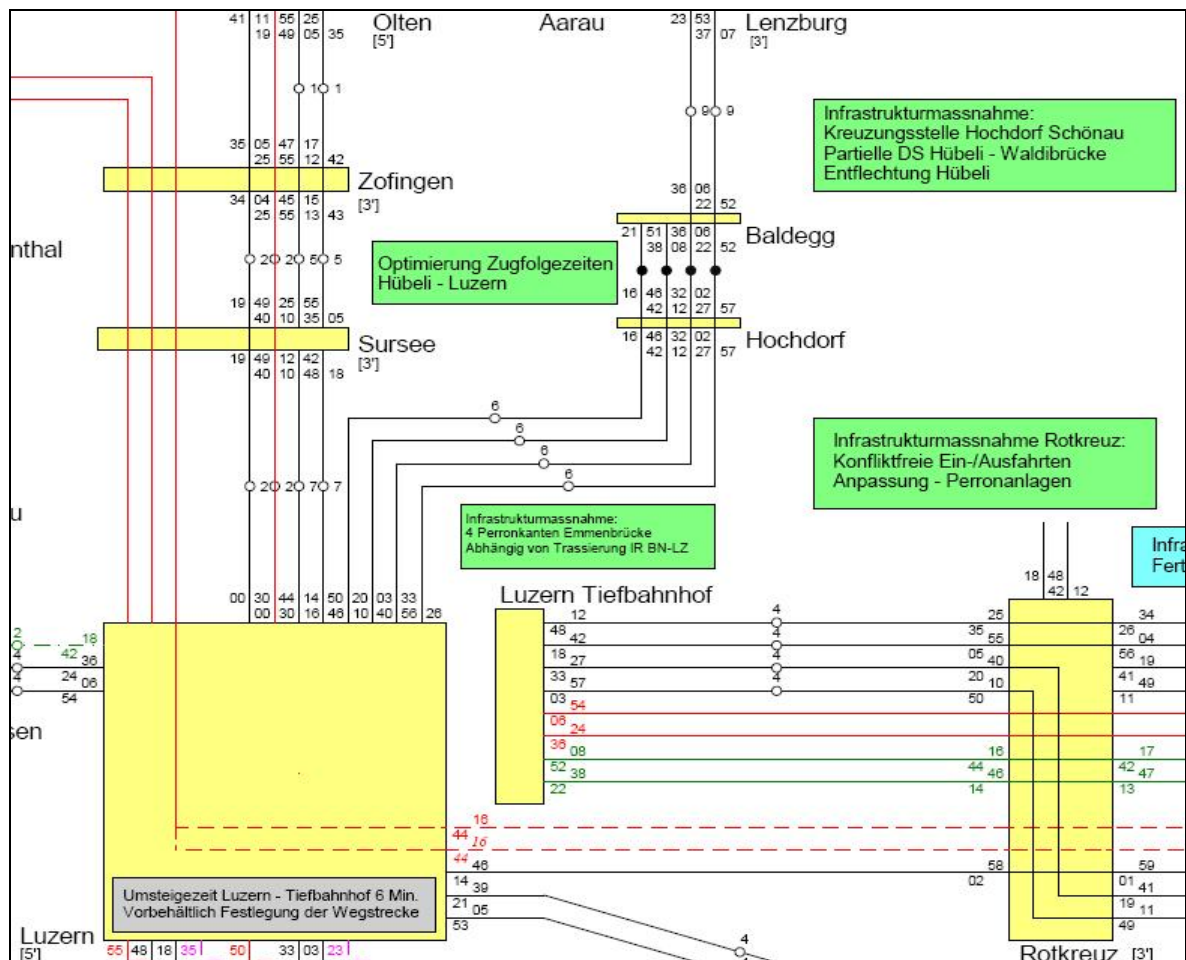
41 11 56 26
19 49 05 35
Olten
[5']
Aarau
23 53
37 07
Lenzburg
[3']

10 1
9 9

Infrastrukturmassnahme:
Kreuzungsstelle Hochdorf Schönau
Partielle DS Hübeli - Waldibrücke
Entflechtung Hübeli

35 05 47 17
25 55 12 42
Zofingen
34 04 45 15
25 55 13 43
[3']

36 06
22 52
21 51 36 06
38 08 22 52
Baldegg

nthal

Optimierung Zugfolgezeiten
Hübeli - Luzern

2 2 5 5

16 46 32 02
42 12 27 57
16 46 32 02
42 12 27 57
Hochdorf

19 49 25 55
40 10 35 05
Sursee
19 49 12 42
40 10 48 18
[3']

6
6
6
6

Infrastrukturmassnahme Rotkreuz:
Konfliktfreie Ein-/Ausfahrten
Anpassung - Perronanlagen

2 2 7 7

u

Infrastrukturmassnahme:
4 Perronkanten Emmenbrücke
Abhängig von Trassierung IR BN-LZ

Infra
Fert

00 30 44 14 50 20 03 33
00 30 16 46 10 40 56 26

Luzern Tiefbahnhof

18 48
42 12

2 18
42 36
4
24 06
4
54

12
48 42
18 27
33 57
03 54
06 24
36 08
52 38
22

4
4
4
4

25
35 55
05 40
20 10
50

16
44 46
14

34
26 04
56 19
41 49
11

17
42 47
13

sen

16
44 16
44 46
14 39
21 05
53

58
02

59
01 41
19 11
49

Umsteigezeit Luzern - Tiefbahnhof 6 Min.
Vorbehältlich Festlegung der Wegstrecke

4

Luzern
[5']
55 48 18 35 50 33 03 23

Rotkreuz [3']